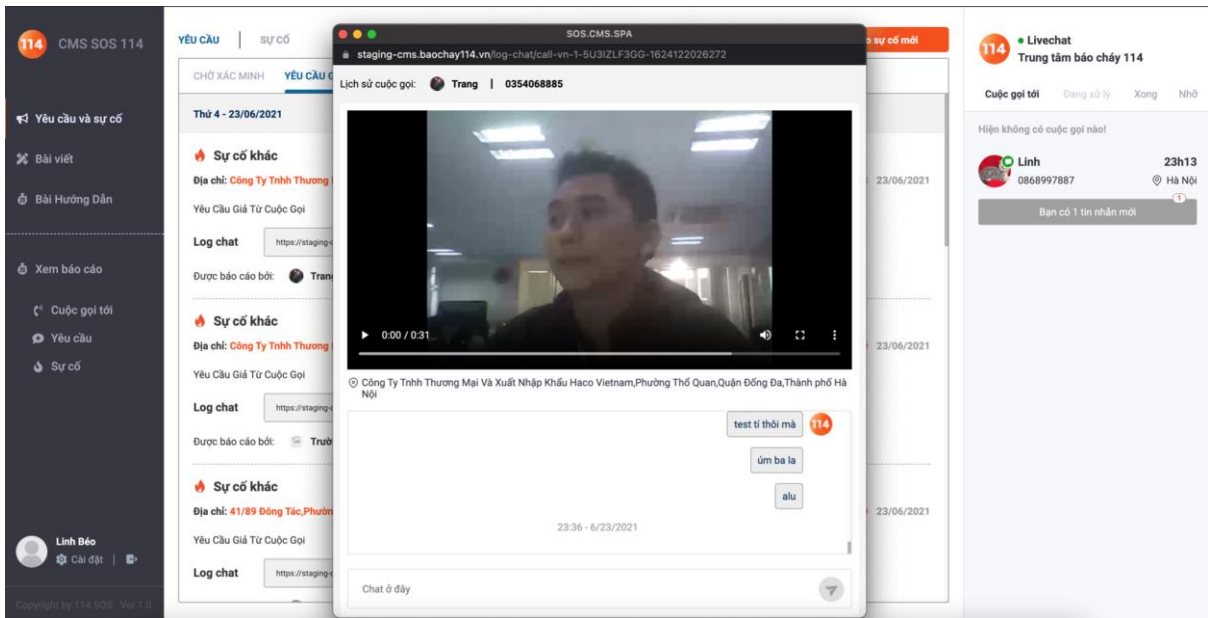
114 CMS SOS 114

Yêu cầu và sự cố
Bài viết
Bài Hướng Dẫn
Xem báo cáo
Cuộc gọi tới
Yêu cầu
Sự cố

Linh Béo
Cài đặt |

Copyright by 114 SOS . Ver 1.0

YÊU CẦU | SỰ CỐ
CHỜ XÁC MINH | YÊU CẦU

Thứ 4 - 23/06/2021

Sự cố khác
Địa chỉ: Công Ty Tnhh Thương
Yêu Cầu Giả Từ Cuộc Gọi
Log chat https://staging-
Được báo cáo bởi: Tran
23/06/2021

Sự cố khác
Địa chỉ: Công Ty Tnhh Thương
Yêu Cầu Giả Từ Cuộc Gọi
Log chat https://staging-
Được báo cáo bởi: Trườ
23/06/2021

Sự cố khác
Địa chỉ: 41/89 Đông Tác,Phườ
Yêu Cầu Giả Từ Cuộc Gọi
Log chat https://staging-
23/06/2021

SOS.CMS.SPA
staging-cms.baochay114.vn/log-chat/call-vn-1-5U3IZLF3GG-1624122026272

Lịch sử cuộc gọi: Trang | 0354068885

0:00 / 0:31

Công Ty Tnhh Thương Mại Và Xuất Nhập Khẩu Haco Vietnam,Phường Thổ Quan,Quận Đống Đa,Thành phố Hà Nội

test tí thôi mà 114
úm ba la
alu
23:36 - 6/23/2021

Chat ở đây

sự cố mới

114 Livechat
Trung tâm báo cháy 114

Cuộc gọi tới | Đang xử lý | Xong | Nhỡ

Hiện không có cuộc gọi nào!

Linh 23h13
0868997887 Hà Nội

Bạn có 1 tin nhắn mới 1